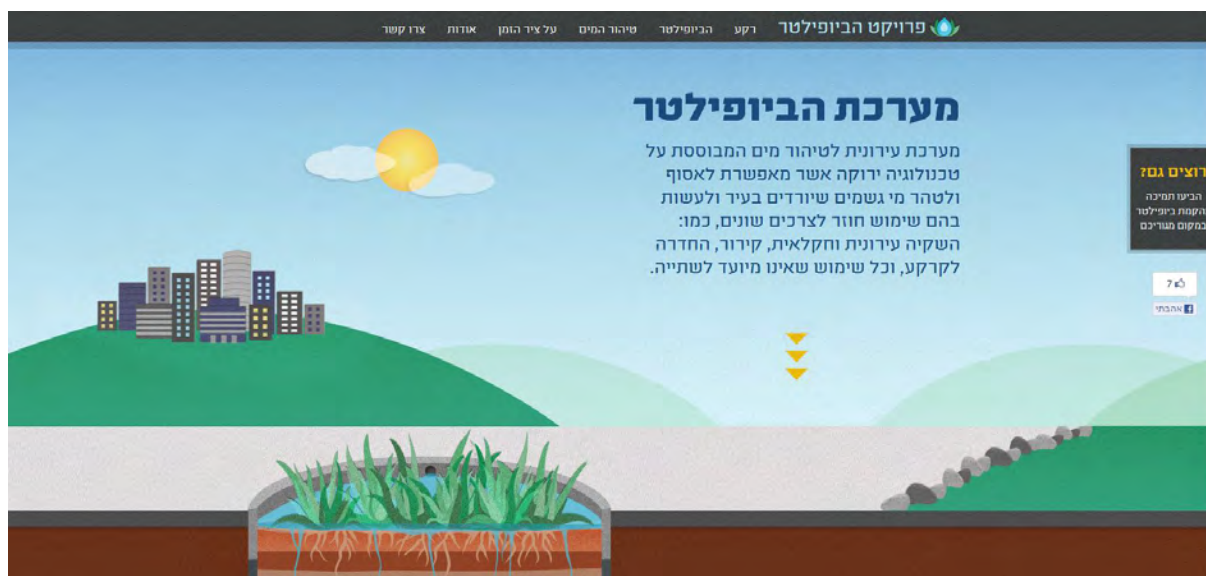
פרויקט הביופילטר רקע הביופילטר טיהור המים על ציר הזמן אודות צרו קשר

מערכת הביופילטר

מערכת עירונית לטיהור מים המבוססת על טכנולוגיה ירוקה אשר מאפשרת לאסוף ולטהר מי גשמים שיורדים בעיר ולעשות בהם שימוש חוזר לצרכים שונים, כמו: השקיה עירונית וחקלאית, קירור, החדרה לקרקע, וכל שימוש שאינו מיועד לשתייה.

רוצים גם?
הביעו תמיכה הקמת ביופילטר במקום מגוריכם

7
אהבתי